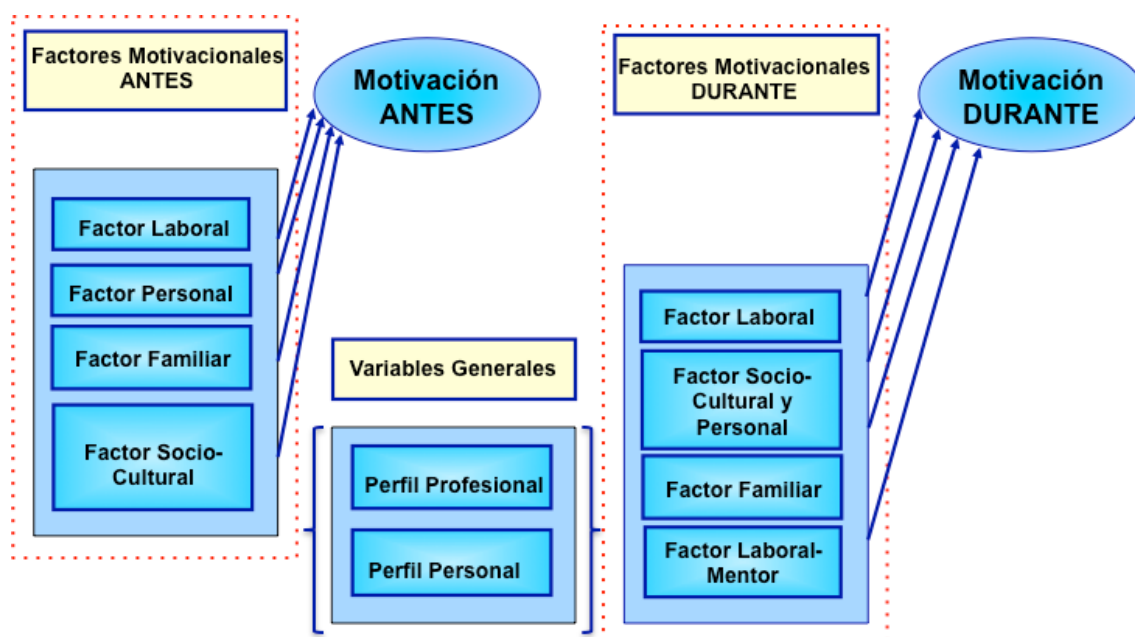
Factores Motivacionales ANTES

Motivación ANTES

Factor Laboral

Factor Personal

Factor Familiar

Factor Socio-Cultural

Variables Generales

Perfil Profesional

Perfil Personal

Factores Motivacionales DURANTE

Motivación DURANTE

Factor Laboral

Factor Socio-Cultural y Personal

Factor Familiar

Factor Laboral-Mentor